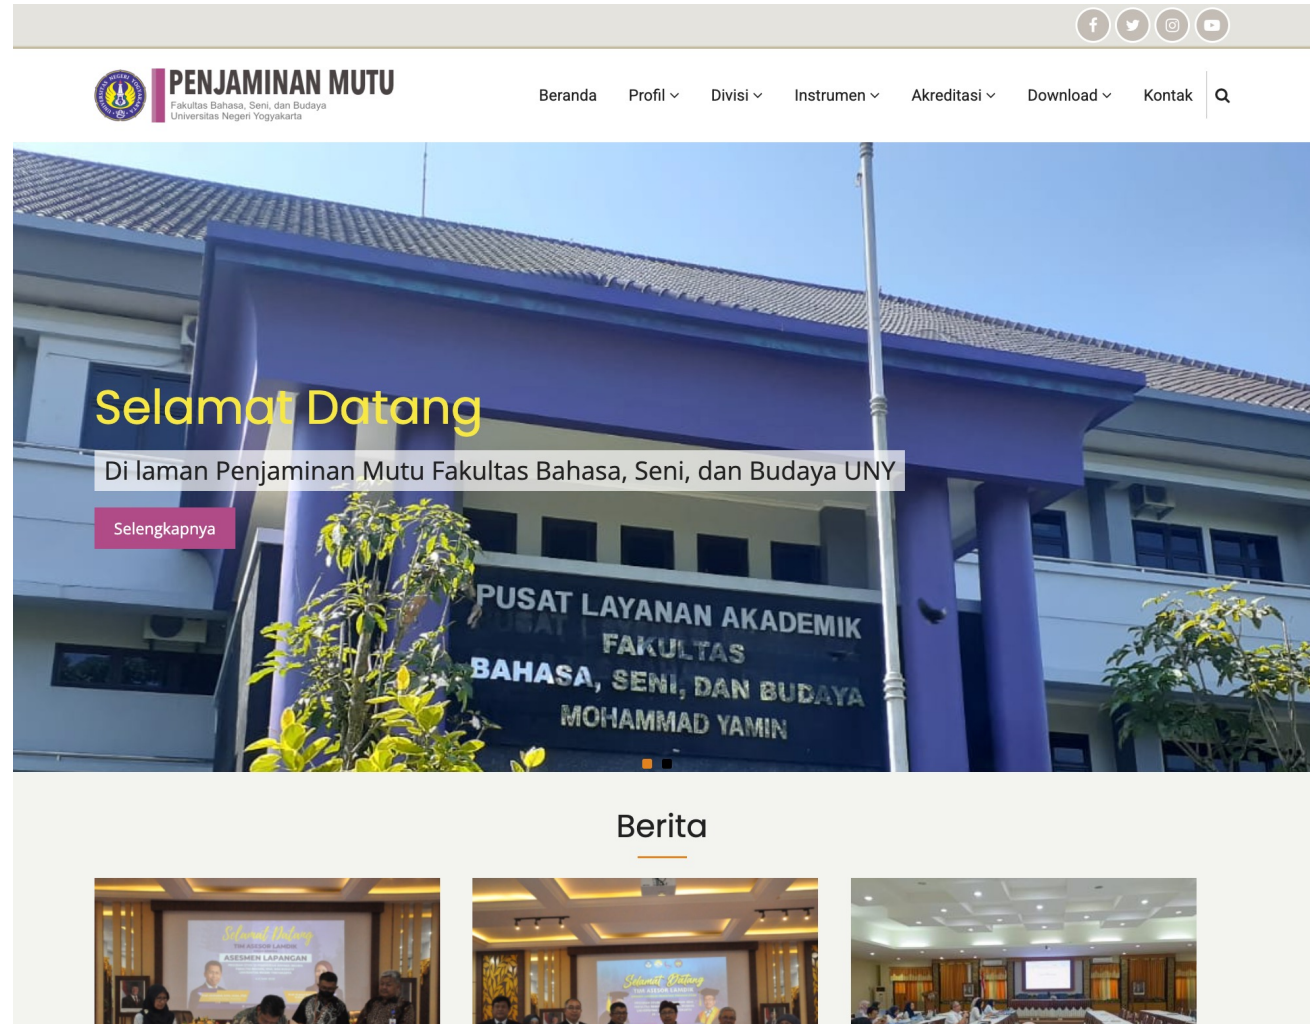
PENJAMINAN MUTU
Fakultas Bahasa, Seni, dan Budaya
Universitas Negeri Yogyakarta

Beranda Profil Divisi Instrumen Akreditasi Download Kontak

Selamat Datang

Di laman Penjaminan Mutu Fakultas Bahasa, Seni, dan Budaya UNY

Selengkapnya

PUSAT LAYANAN AKADEMIK
FAKULTAS
BAHASA, SENI, DAN BUDAYA
MOHAMMAD YAMIN

Berita

Selamat Datang
TIM ASESOR LAMDIK
ASESMEN LAPANGAN

Selamat Datang
TIM ASESOR LAMDIK